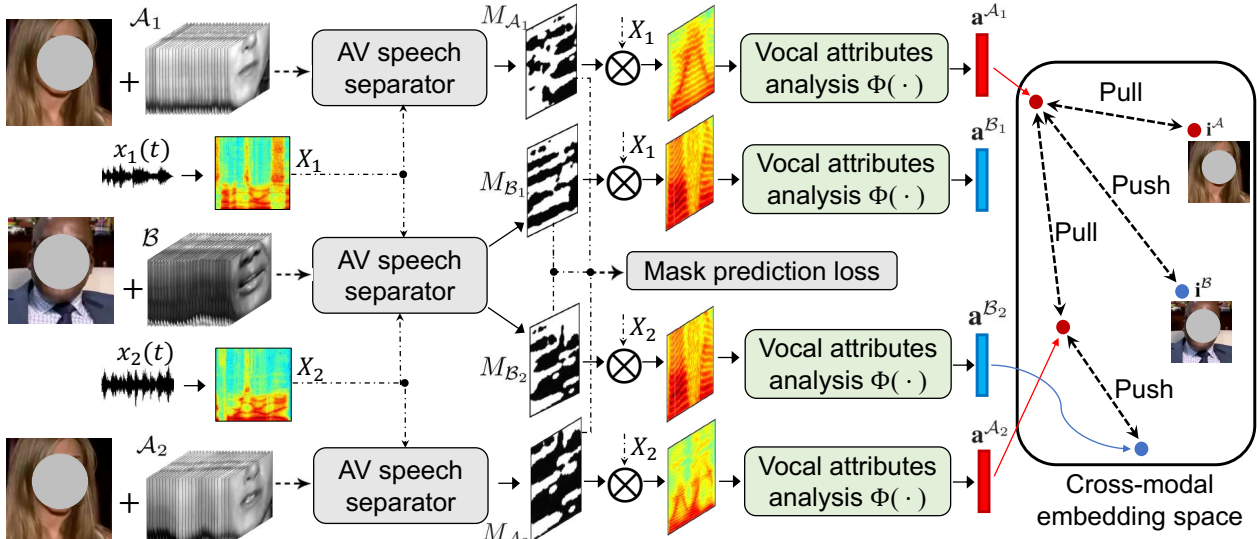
$\mathcal{A}_1$
+
AV speech separator
$M_{\mathcal{A}_1}$
$X_1$
$\bigotimes$
Vocal attributes analysis $\Phi(\cdot)$
$\mathbf{a}^{\mathcal{A}_1}$
Pull
$\mathbf{i}^{\mathcal{A}}$
$x_1(t)$
$X_1$
$M_{\mathcal{B}_1}$
$X_1$
$\bigotimes$
Vocal attributes analysis $\Phi(\cdot)$
$\mathbf{a}^{\mathcal{B}_1}$
Push
Pull
$\mathcal{B}$
+
AV speech separator
Mask prediction loss
$\mathbf{i}^{\mathcal{B}}$
$\mathbf{a}^{\mathcal{B}_2}$
$M_{\mathcal{B}_2}$
$X_2$
$\bigotimes$
Vocal attributes analysis $\Phi(\cdot)$
$x_2(t)$
$X_2$
Push
$\mathcal{A}_2$
+
AV speech separator
$X_2$
$\bigotimes$
Vocal attributes analysis $\Phi(\cdot)$
$\mathbf{a}^{\mathcal{A}_2}$
$M_{\mathcal{A}_2}$
Cross-modal embedding space